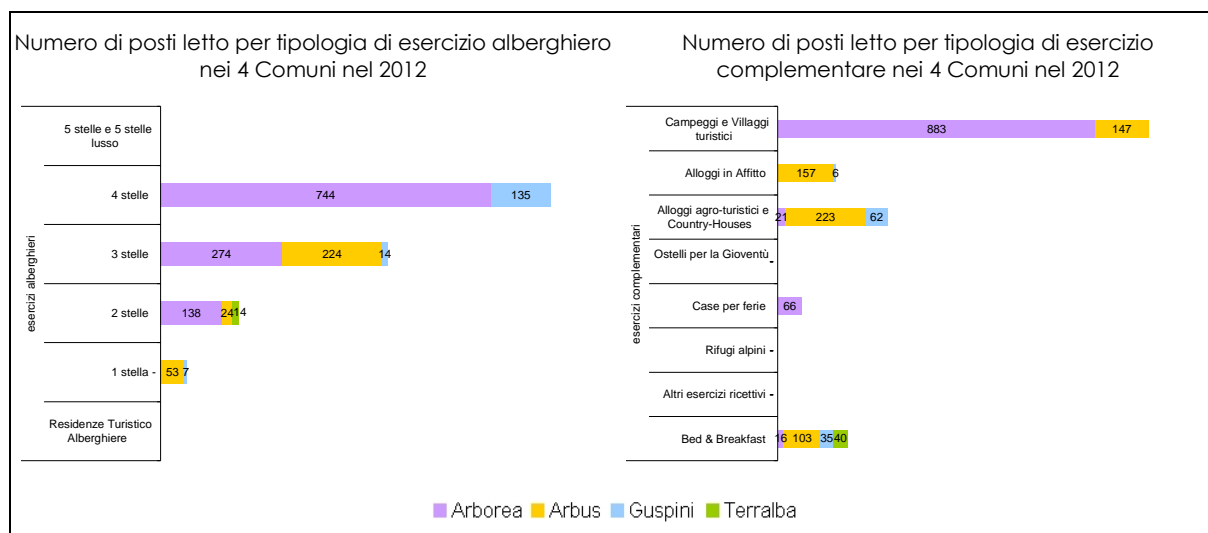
Numero di posti letto per tipologia di esercizio alberghiero nei 4 Comuni nel 2012

esercizi alberghieri

5 stelle e 5 stelle lusso

4 stelle 744 135

3 stelle 274 224 14

2 stelle 138 24 14

1 stella - 53 7

Residenze Turistico Alberghiere

Numero di posti letto per tipologia di esercizio complementare nei 4 Comuni nel 2012

esercizi complementari

Campeggi e Villaggi turistici 883 147

Alloggi in Affitto 157 6

Alloggi agro-turistici e Country-Houses 21 223 62

Ostelli per la Gioventù -

Case per ferie 66

Rifugi alpini -

Altri esercizi ricettivi -

Bed & Breakfast 16 103 35 40

Arborea Arbus Guspini Terralba